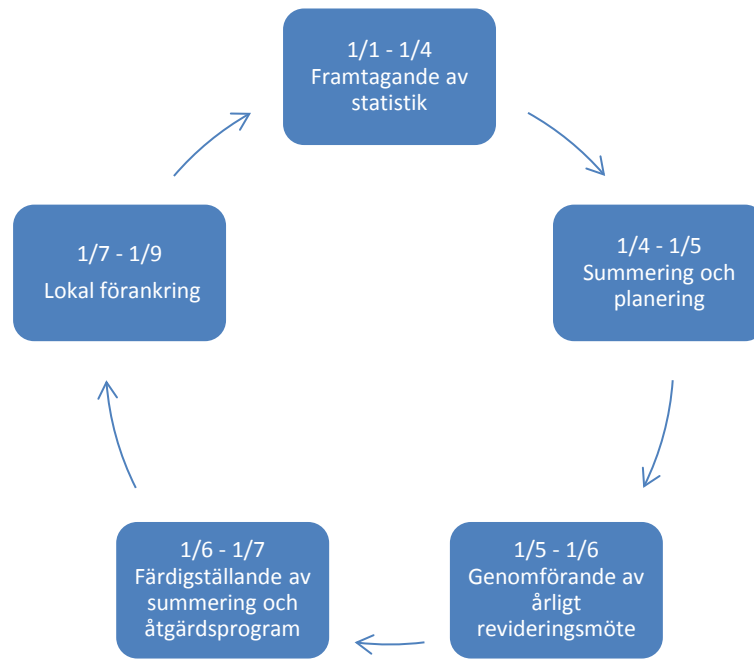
1/1 - 1/4
Framtagande av statistik

1/4 - 1/5
Summering och planering

1/5 - 1/6
Genomförande av årligt revideringsmöte

1/6 - 1/7
Färdigställande av summering och åtgärdsprogram

1/7 - 1/9
Lokal förankring